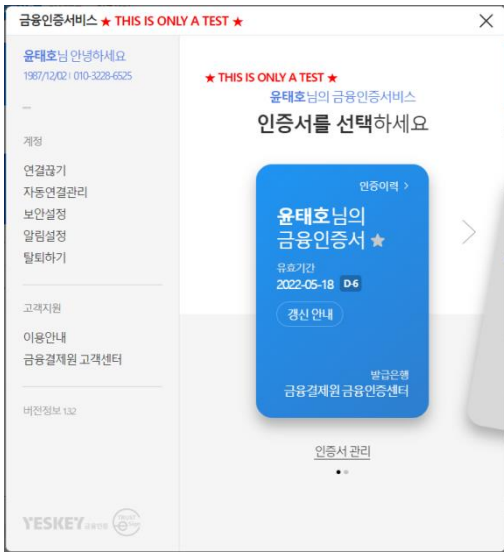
금융인증서비스 ★ THIS IS ONLY A TEST ★
×

윤태호님 안녕하세요
1987/12/02 | 010-3228-6525

...

계정

연결끊기
자동연결관리
보안설정
알림설정
탈퇴하기

고객지원

이용안내
금융결제원 고객센터

버전정보 1.3.2

YESKEY 금융인증

★ THIS IS ONLY A TEST ★
윤태호님의 금융인증서비스
인증서를 선택하세요

인증이력 >
윤태호님의
금융인증서 ★
유효기간
2022-05-18 D6
갱신 안내
발급은행
금융결제원 금융인증센터

인증서 관리